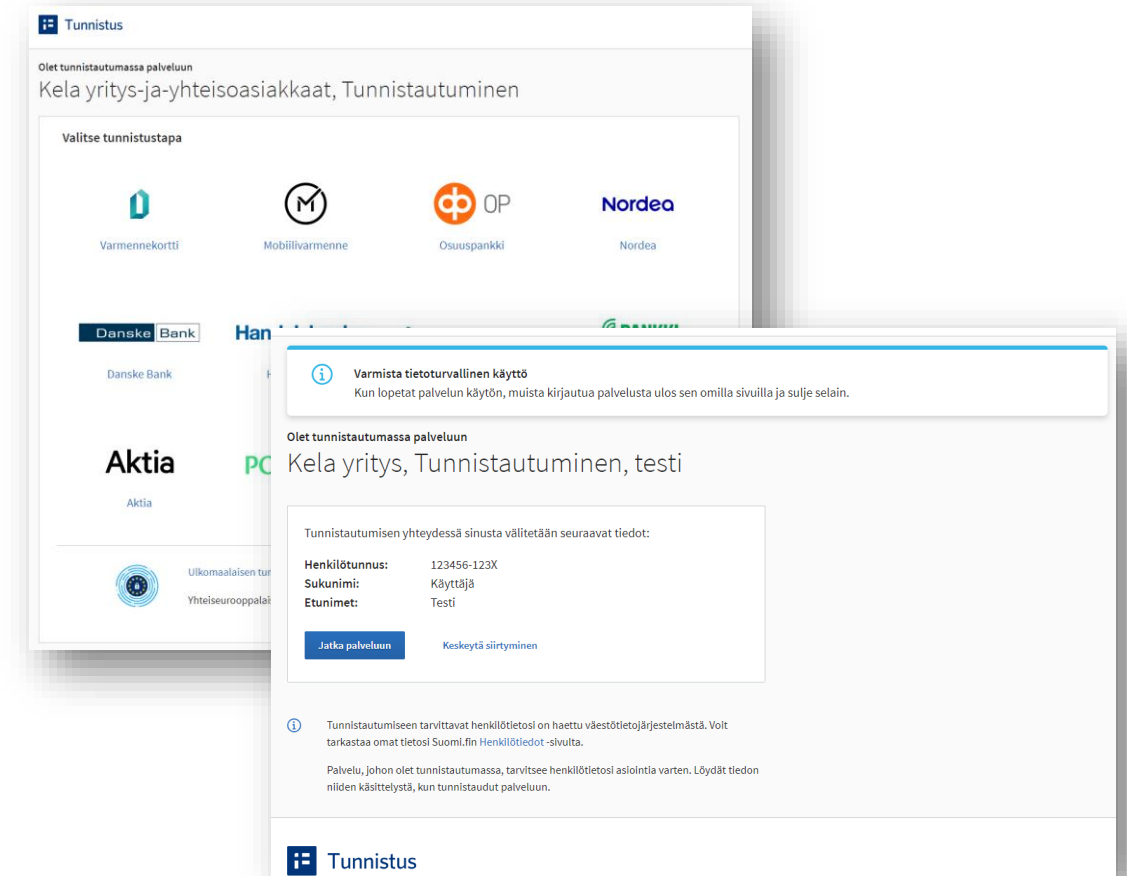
Tunnistus

Olet tunnistautumassa palveluun
Kela yritys-ja-yhteisoasiakkaat, Tunnistautuminen

Valitse tunnistustapa

Varmennekortti

Mobiilivarmenne

OP
Osuuspankki

Nordea
Nordea

Danske Bank
Danske Bank

Han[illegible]
H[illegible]

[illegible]PANKKI

Aktia
Aktia

PO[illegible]

Ulkomaalaisen tun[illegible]
Yhteiseurooppalai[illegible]

Varmista tietoturvallinen käyttö
Kun lopetat palvelun käytön, muista kirjautua palvelusta ulos sen omilla sivuilla ja sulje selain.

Olet tunnistautumassa palveluun
Kela yritys, Tunnistautuminen, testi

Tunnistautumisen yhteydessä sinusta välitetään seuraavat tiedot:

Henkilötunnus: 123456-123X
Sukunimi: Käyttäjä
Etunimet: Testi

Jatka palveluun
Keskeytä siirtyminen

Tunnistautumiseen tarvittavat henkilötietosi on haettu väestötietojärjestelmästä. Voit tarkastaa omat tietosi Suomi.fin Henkilötiedot -sivulta.

Palvelu, johon olet tunnistautumassa, tarvitsee henkilötietosi asiointia varten. Löydät tiedon niiden käsittelystä, kun tunnistaudut palveluun.

Tunnistus